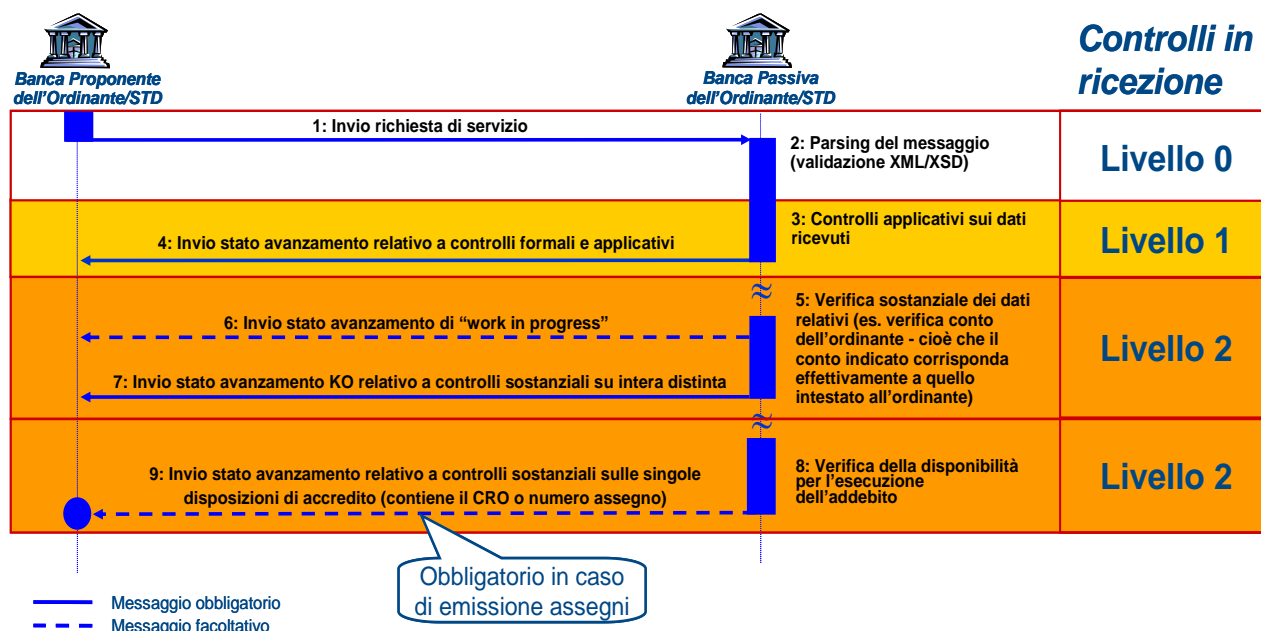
Banca Proponente dell'Ordinante/STD

Banca Passiva dell'Ordinante/STD

Controlli in ricezione

1: Invio richiesta di servizio

2: Parsing del messaggio (validazione XML/XSD)

Livello 0

3: Controlli applicativi sui dati ricevuti

4: Invio stato avanzamento relativo a controlli formali e applicativi

Livello 1

5: Verifica sostanziale dei dati relativi (es. verifica conto dell'ordinante - cioè che il conto indicato corrisponda effettivamente a quello intestato all'ordinante)

6: Invio stato avanzamento di "work in progress"

7: Invio stato avanzamento KO relativo a controlli sostanziali su intera distinta

Livello 2

9: Invio stato avanzamento relativo a controlli sostanziali sulle singole disposizioni di accredito (contiene il CRO o numero assegno)

8: Verifica della disponibilità per l'esecuzione dell'addebito

Livello 2

Obbligatorio in caso di emissione assegni

Messaggio obbligatorio
Messaggio facoltativo